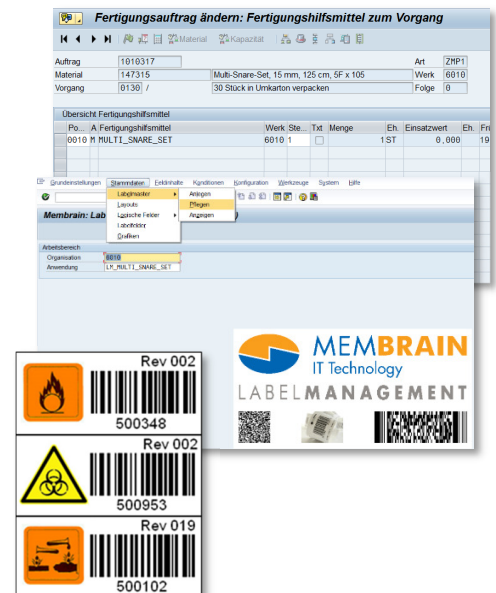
Fertigungsauftrag ändern: Fertigungshilfsmittel zum Vorgang

Material Kapazität

| Auftrag | 1010317 | | Art | ZMP1 |
|---|---|---|---|---|
| Material | 147315 | Multi-Snare-Set, 15 mm, 125 cm, 5F x 105 | Werk | 6010 |
| Vorgang | 0130 / | 30 Stück in Umkarton verpacken | Folge | 0 |

Übersicht Fertigungshilfsmittel

| Po... | A | Fertigungshilfsmittel | Werk | Ste... | Txt | Menge | Eh. | Einsatzwert | Eh. | Fr |
|---|---|---|---|---|---|---|---|---|---|---|
| 0010 | M | MULTI_SNARE_SET | 6010 | 1 | | 1 | ST | 0,000 | | 19 |

Grundeinstellungen Stammdaten Feldinhalte Konditionen Konfiguration Werkzeuge System Hilfe

Labelmaster Anlegen
Layouts Pflegen
Logische Felder Anzeigen
Labelfelder
Grafiken

Membrain: Lab

Arbeitsbereich
Organisation 6010
Anwendung LM_MULTI_SNARE_SET

MEMBRAIN
IT Technology
LABELMANAGEMENT

Rev 002
500348

Rev 002
500953

Rev 019
500102